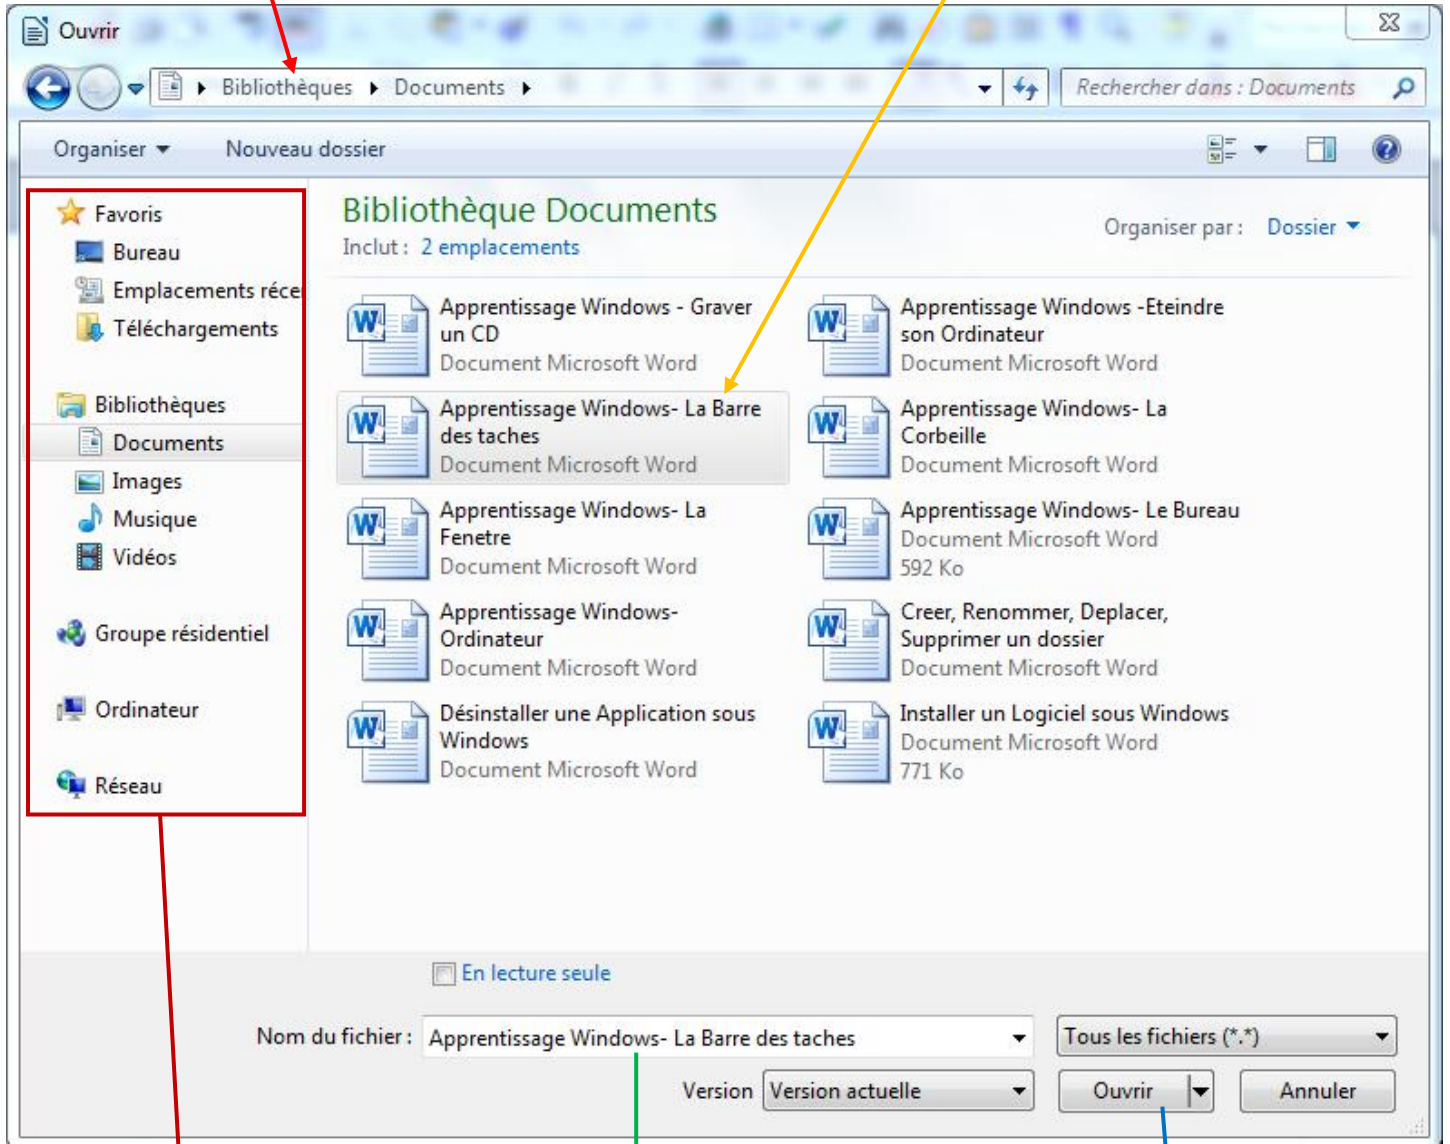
Ouvrir

Bibliothèques ▸ Documents ▸

Rechercher dans : Documents

Organiser ▾ Nouveau dossier

Favoris
Bureau
Emplacements réce
Téléchargements

Bibliothèques
Documents
Images
Musique
Vidéos

Groupe résidentiel

Ordinateur

Réseau

Bibliothèque Documents
Inclut : 2 emplacements

Organiser par : Dossier ▾

Apprentissage Windows - Graver un CD
Document Microsoft Word

Apprentissage Windows -Eteindre son Ordinateur
Document Microsoft Word

Apprentissage Windows- La Barre des taches
Document Microsoft Word

Apprentissage Windows- La Corbeille
Document Microsoft Word

Apprentissage Windows- La Fenetre
Document Microsoft Word

Apprentissage Windows- Le Bureau
Document Microsoft Word
592 Ko

Apprentissage Windows- Ordinateur
Document Microsoft Word

Creer, Renommer, Deplacer, Supprimer un dossier
Document Microsoft Word

Désinstaller une Application sous Windows
Document Microsoft Word

Installer un Logiciel sous Windows
Document Microsoft Word
771 Ko

En lecture seule

Nom du fichier : Apprentissage Windows- La Barre des taches

Tous les fichiers (*.*)

Version Version actuelle

Ouvrir

Annuler